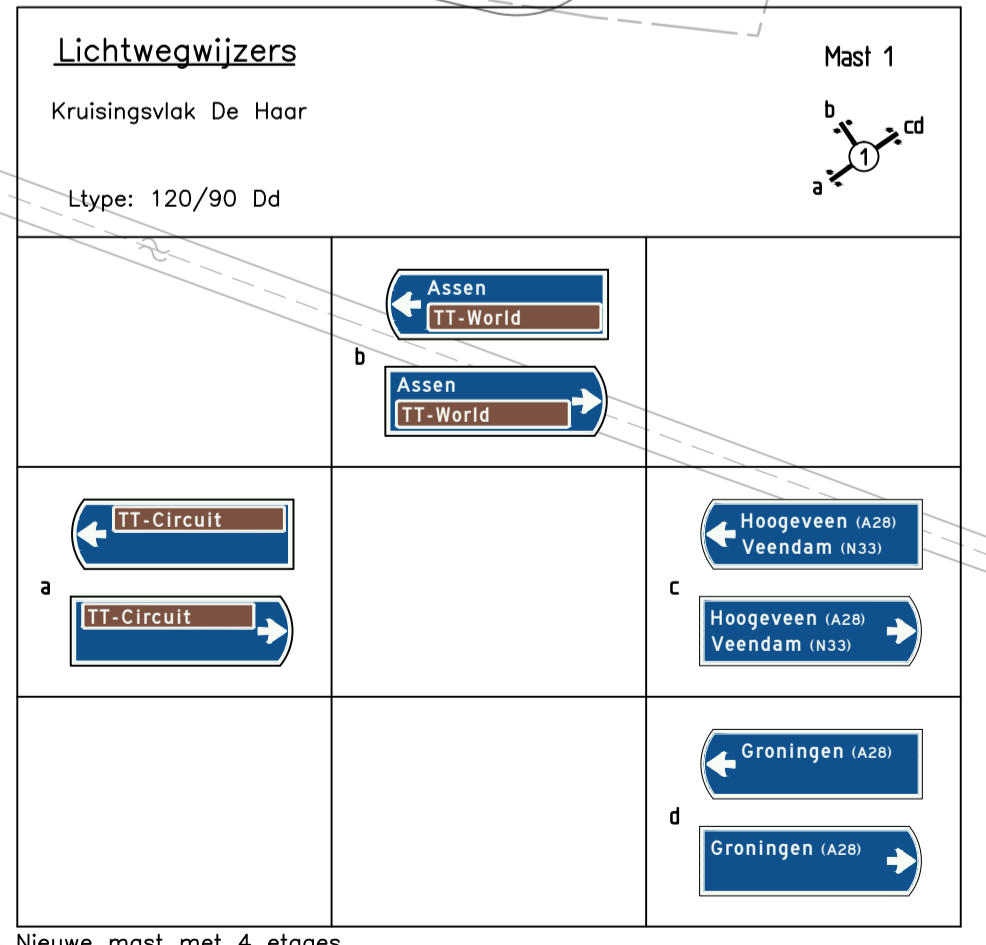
Lichtwegwijzers

Mast 1

Kruisingsvlak De Haar

b
cd
1
a

Ltype: 120/90 Dd

|  |  |  |
|---|---|---|
|  | b Assen TT-World / Assen TT-World |  |
| a TT-Circuit / TT-Circuit |  | c Hoogeveen (A28) Veendam (N33) / Hoogeveen (A28) Veendam (N33) |
|  |  | d Groningen (A28) / Groningen (A28) |

Nieuwe mast met 4 etages